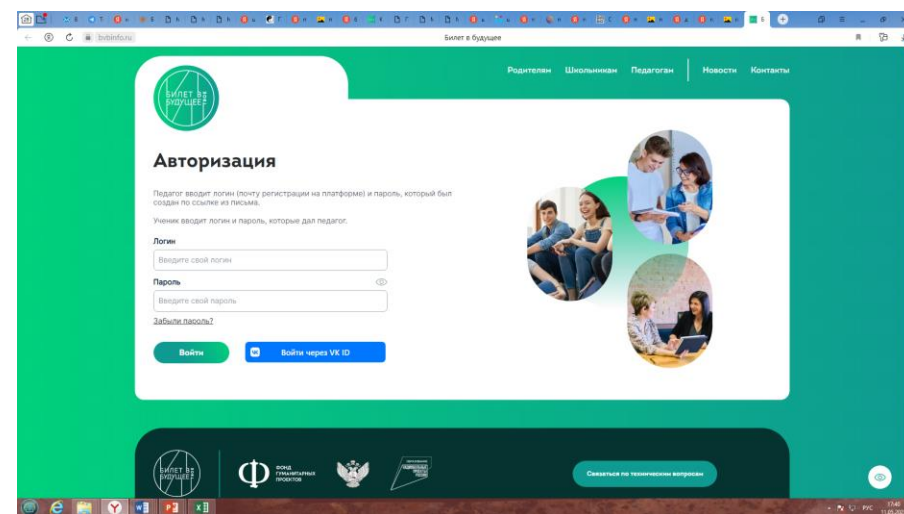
bvbinfo.ru

Билет в будущее

БИЛЕТ В БУДУЩЕЕ

Родителям Школьникам Педагогам Новости Контакты

Авторизация

Педагог вводит логин (почту регистрации на платформе) и пароль, который был создан по ссылке из письма.

Ученик вводит логин и пароль, которые дал педагог.

Логин

Введите свой логин

Пароль

Введите свой пароль

Забыли пароль?

Войти

Войти через VK ID

БИЛЕТ В БУДУЩЕЕ

ФОНД ГУМАНИТАРНЫХ ПРОЕКТОВ

Связаться по техническим вопросам

РУС 17:45